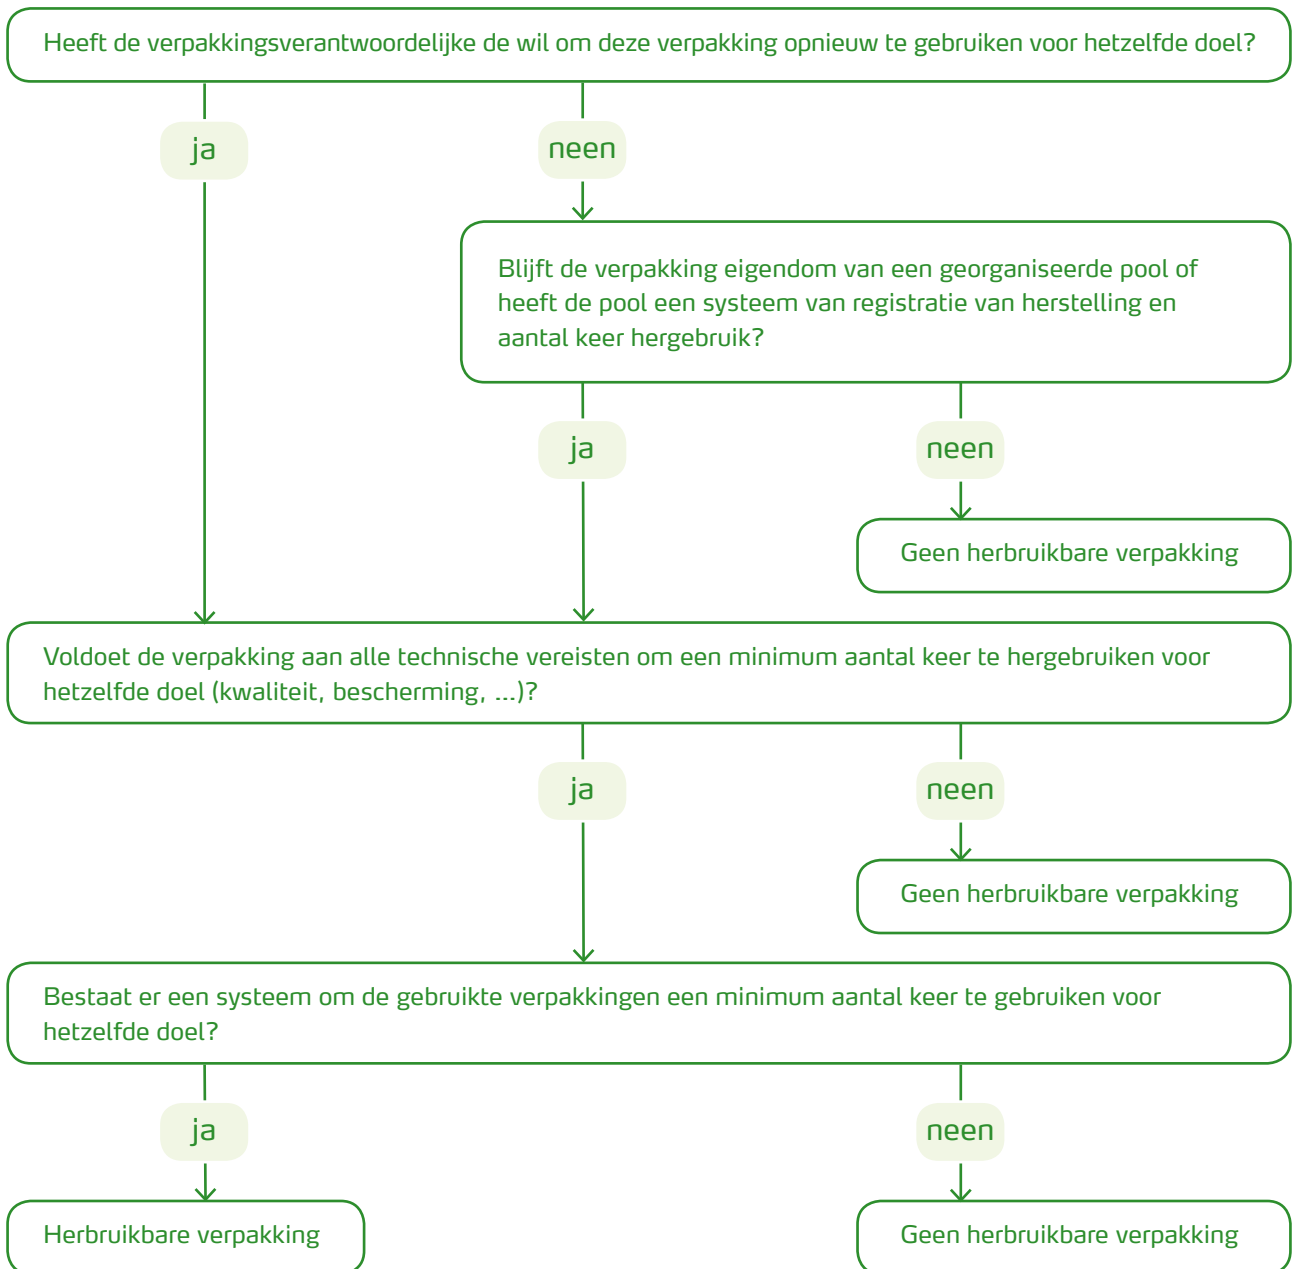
Heeft de verpakkingsverantwoordelijke de wil om deze verpakking opnieuw te gebruiken voor hetzelfde doel?

ja

neen

Blijft de verpakking eigendom van een georganiseerde pool of heeft de pool een systeem van registratie van herstelling en aantal keer hergebruik?

ja

neen

Geen herbruikbare verpakking

Voldoet de verpakking aan alle technische vereisten om een minimum aantal keer te hergebruiken voor hetzelfde doel (kwaliteit, bescherming, ...)?

ja

neen

Geen herbruikbare verpakking

Bestaat er een systeem om de gebruikte verpakkingen een minimum aantal keer te gebruiken voor hetzelfde doel?

ja

neen

Herbruikbare verpakking

Geen herbruikbare verpakking